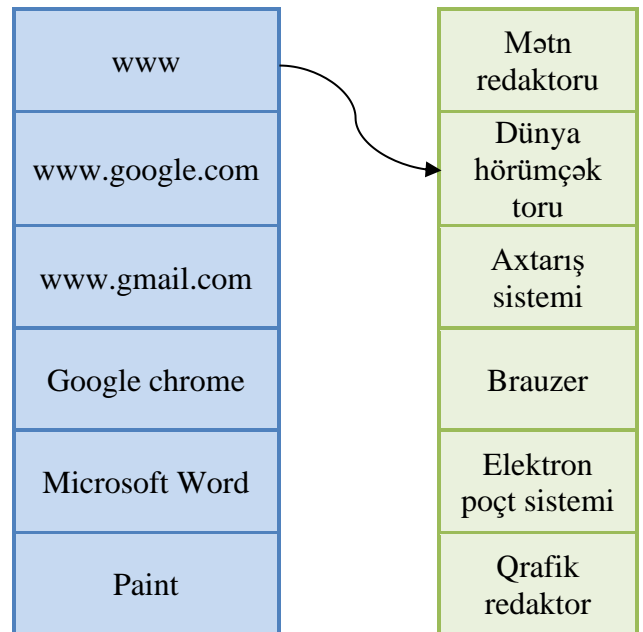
| www | Mətn redaktoru |
|---|---|
| www.google.com | Dünya hörümçək toru |
| www.gmail.com | Axtarış sistemi |
| Google chrome | Brauzer |
| Microsoft Word | Elektron poçt sistemi |
| Paint | Qrafik redaktor |